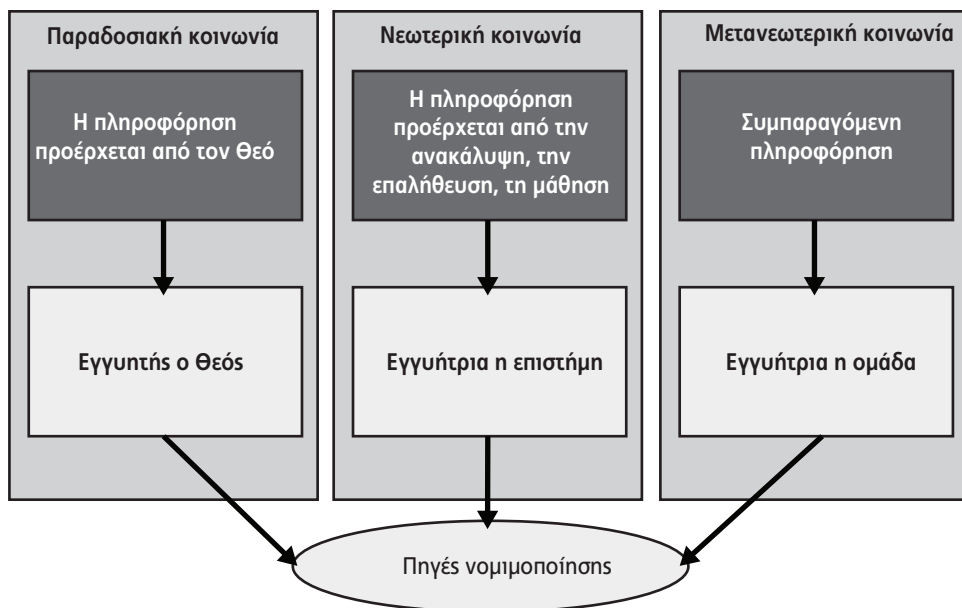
Παραδοσιακή κοινωνία

Η πληροφόρηση προέρχεται από τον Θεό

Εγγυητής ο Θεός

Νεωτερική κοινωνία

Η πληροφόρηση προέρχεται από την ανακάλυψη, την επαλήθευση, τη μάθηση

Εγγυήτρια η επιστήμη

Μετανεωτερική κοινωνία

Συμπαραγόμενη πληροφόρηση

Εγγυήτρια η ομάδα

Πηγές νομιμοποίησης